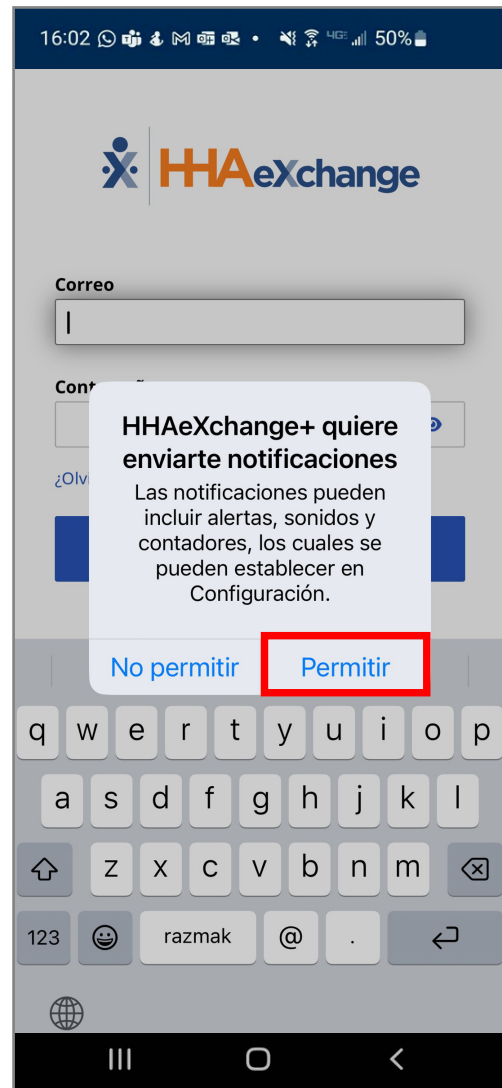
16:02 4G 50%

HHAeXchange

Correo

Cont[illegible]

¿Olv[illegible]

HHAeXchange+ quiere enviarte notificaciones

Las notificaciones pueden incluir alertas, sonidos y contadores, los cuales se pueden establecer en Configuración.

No permitir Permitir

q w e r t y u i o p
a s d f g h j k l
z x c v b n m
123 razmak @ .